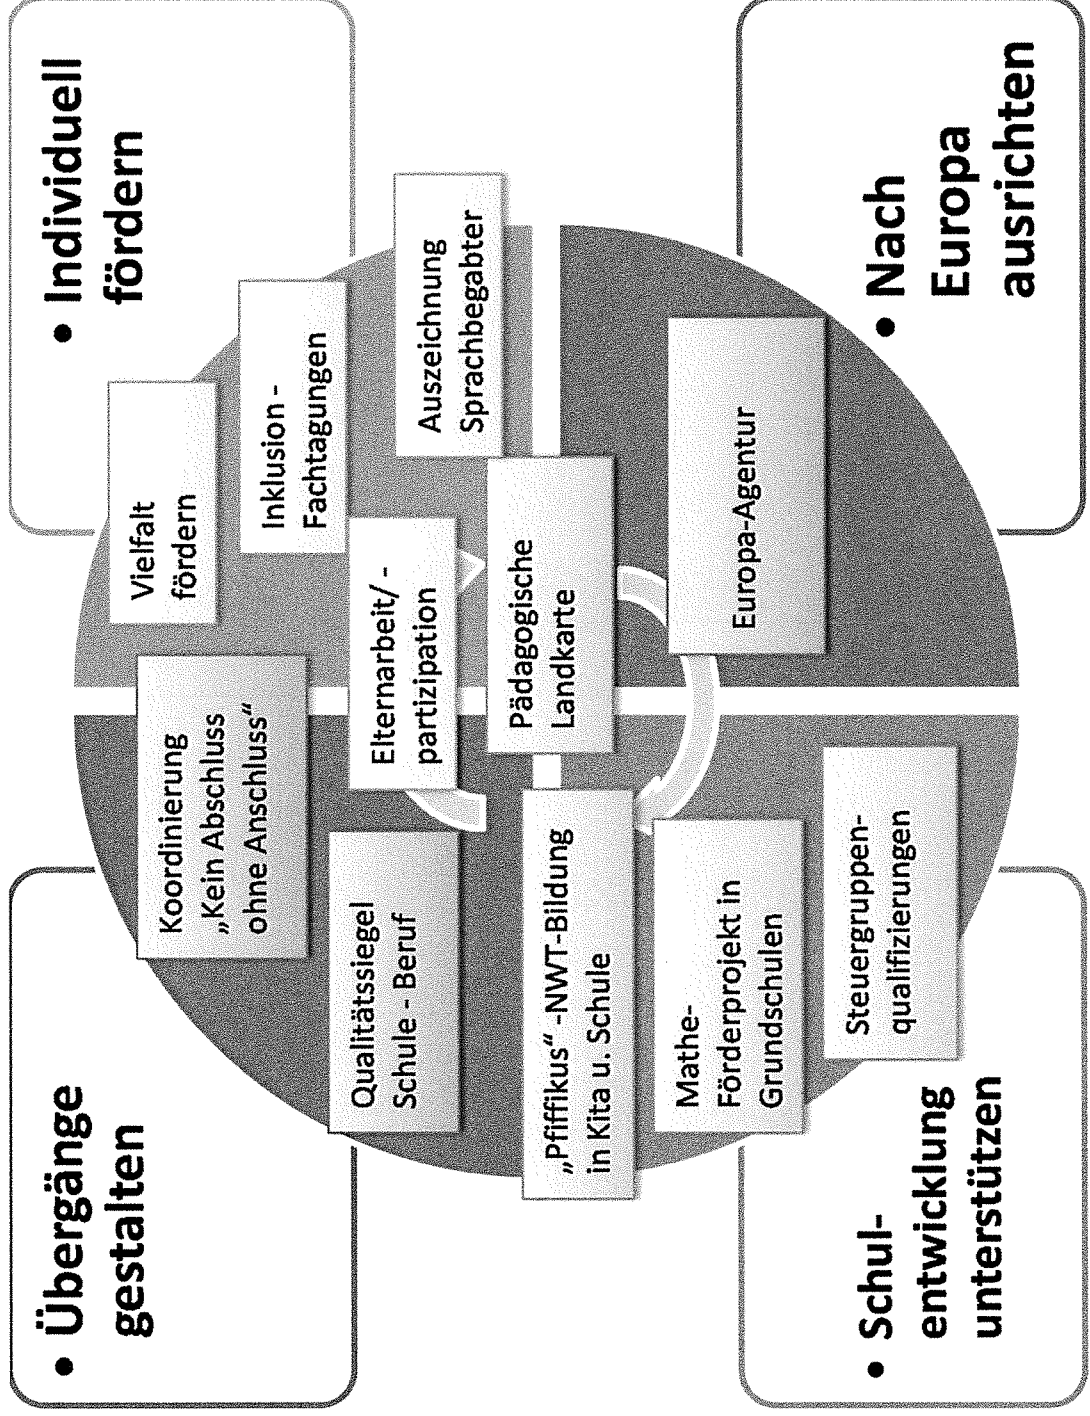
• Individuell fördern

• Nach Europa ausrichten

• Übergänge gestalten

• Schulentwicklung unterstützen

Vielfalt fördern

Inklusion - Fachtagungen

Auszeichnung Sprachbegabter

Koordinierung „Kein Abschluss ohne Anschluss“

Elternarbeit/ -partizipation

Pädagogische Landkarte

Europa-Agentur

Qualitätssiegel Schule - Beruf

„Pfiffikus“ -NWT-Bildung in Kita u. Schule

Mathe-Förderprojekt in Grundschulen

Steuergruppen-qualifizierungen